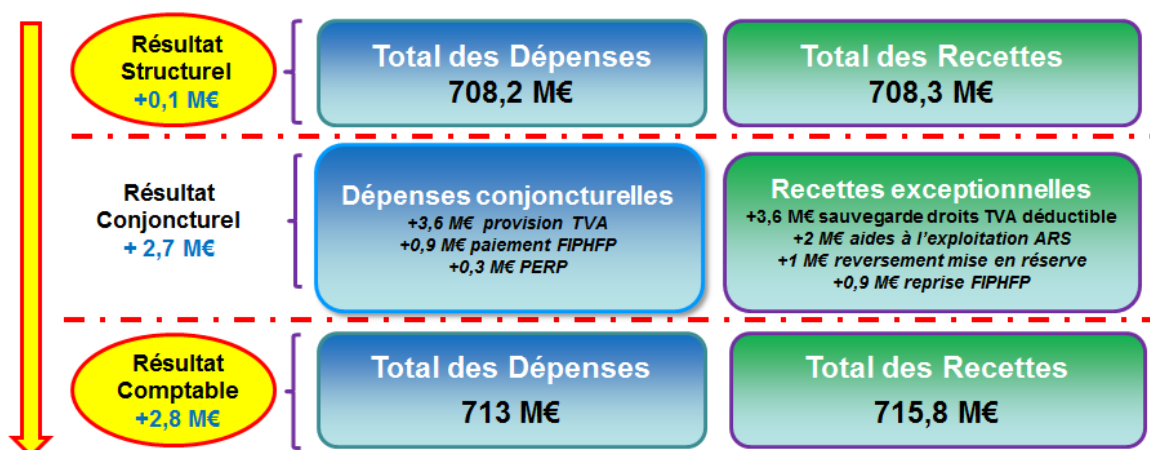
Résultat Structurel
+0,1 M€

Total des Dépenses
708,2 M€

Total des Recettes
708,3 M€

Résultat Conjoncturel
+ 2,7 M€

Dépenses conjoncturelles
+3,6 M€ provision TVA
+0,9 M€ paiement FIPHFP
+0,3 M€ PERP

Recettes exceptionnelles
+3,6 M€ sauvegarde droits TVA déductible
+2 M€ aides à l'exploitation ARS
+1 M€ reversement mise en réserve
+0,9 M€ reprise FIPHFP

Résultat Comptable
+2,8 M€

Total des Dépenses
713 M€

Total des Recettes
715,8 M€